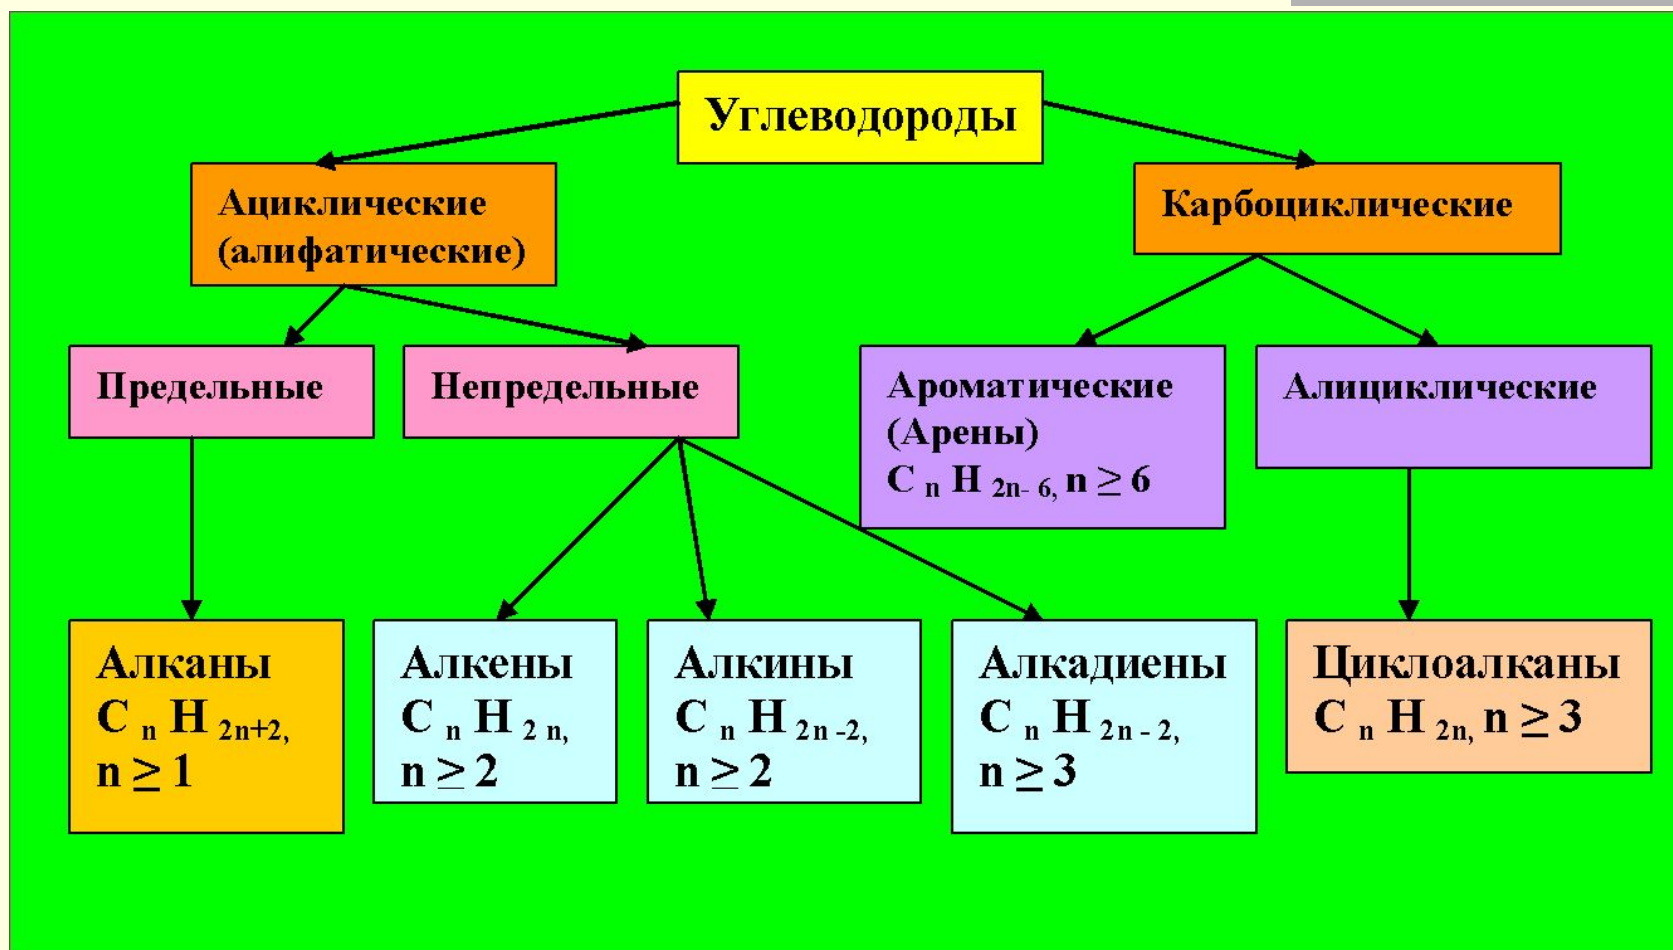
Углеводороды

Ациклические (алифатические)

Карбоциклические

Предельные

Непредельные

Ароматические (Арены) $C_nH_{2n-6}, n \geq 6$

Алициклические

Алканы $C_nH_{2n+2}$, $n \geq 1$

Алкены $C_nH_{2n}$, $n \geq 2$

Алкины $C_nH_{2n-2}$, $n \geq 2$

Алкадиены $C_nH_{2n-2}$, $n \geq 3$

Циклоалканы $C_nH_{2n}, n \geq 3$